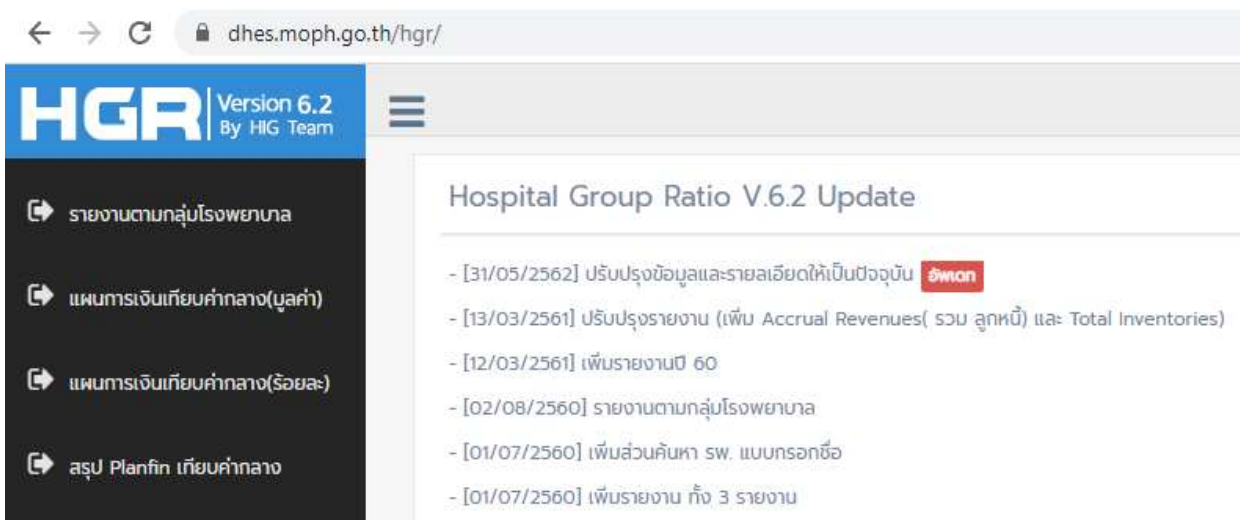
dhes.moph.go.th/hgr/

HGR Version 6.2 By HIG Team

รายงานตามกลุ่มโรงพยาบาล

แผนการเงินเทียบค่ากลาง(มูลค่า)

แผนการเงินเทียบค่ากลาง(ร้อยละ)

สรุป Planfin เทียบค่ากลาง

Hospital Group Ratio V.6.2 Update

- [31/05/2562] ปรับปรุงข้อมูลและรายละเอียดให้เป็นปัจจุบัน อัพเดท
- [13/03/2561] ปรับปรุงรายงาน (เพิ่ม Accrual Revenues( รวม ลูกหนี้) และ Total Inventories)
- [12/03/2561] เพิ่มรายงานปี 60
- [02/08/2560] รายงานตามกลุ่มโรงพยาบาล
- [01/07/2560] เพิ่มส่วนค้นหา รพ. แบบกรอกชื่อ
- [01/07/2560] เพิ่มรายงาน ทั้ง 3 รายงาน